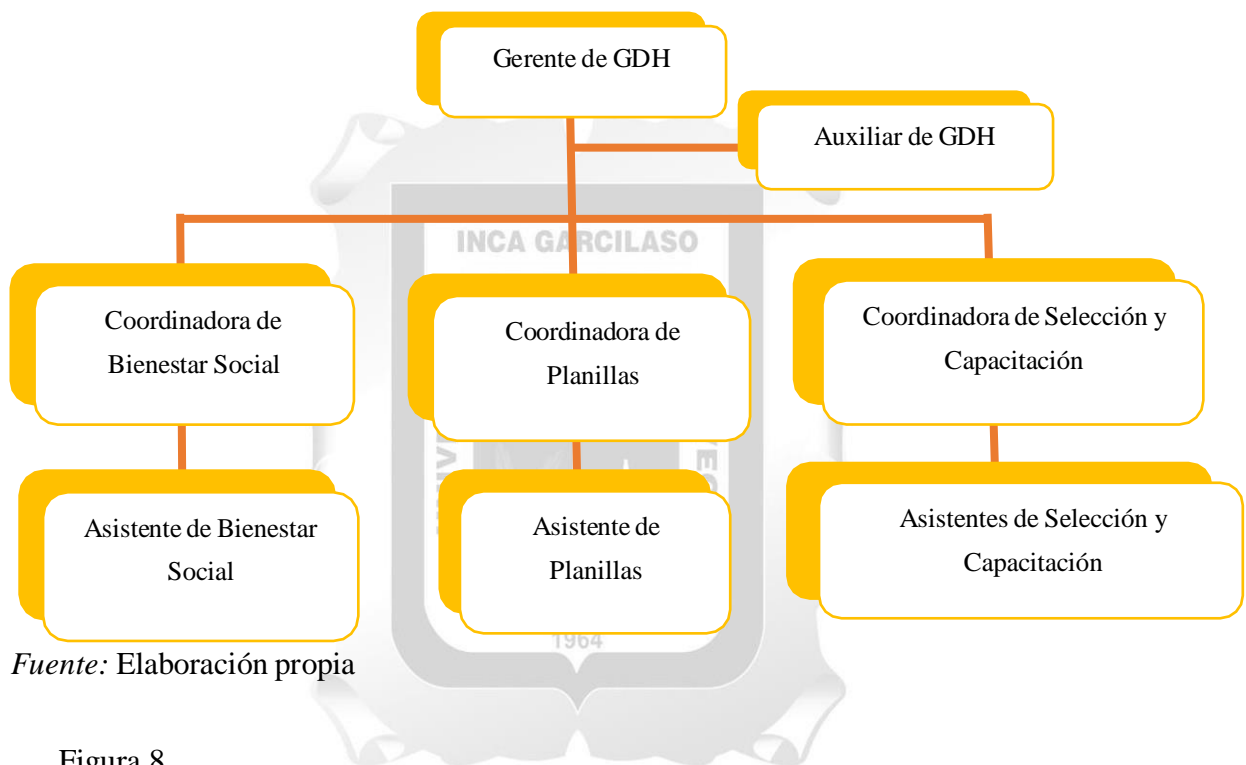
Gerente de GDH

Auxiliar de GDH

INCA GARCILASO

Coordinadora de Bienestar Social

Coordinadora de Planillas

Coordinadora de Selección y Capacitación

Asistente de Bienestar Social

Asistente de Planillas

Asistentes de Selección y Capacitación

1964

*Fuente:* Elaboración propia

Figura 8